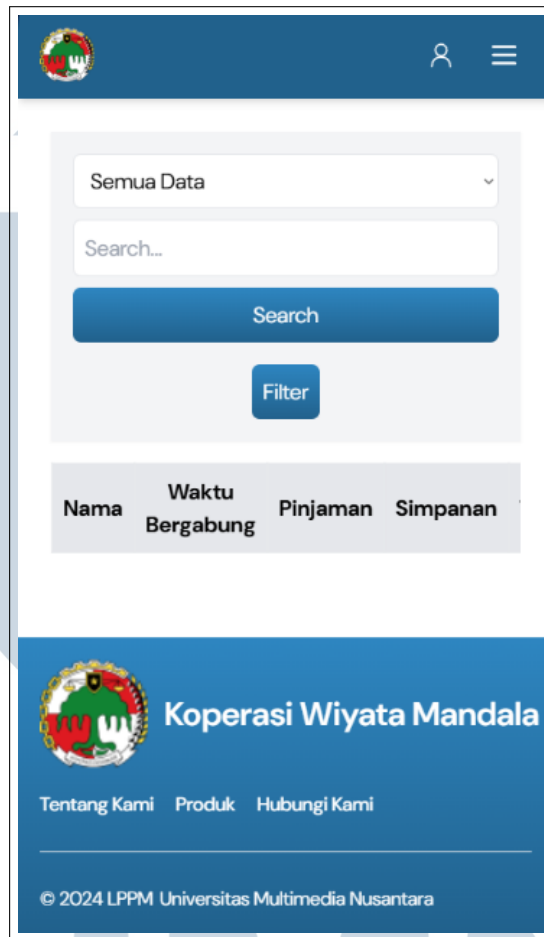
Semua Data

Search...

Search

Filter

| Nama | Waktu Bergabung | Pinjaman | Simpanan |
|---|---|---|---|

Koperasi Wiyata Mandala

Tentang Kami Produk Hubungi Kami

© 2024 LPPM Universitas Multimedia Nusantara